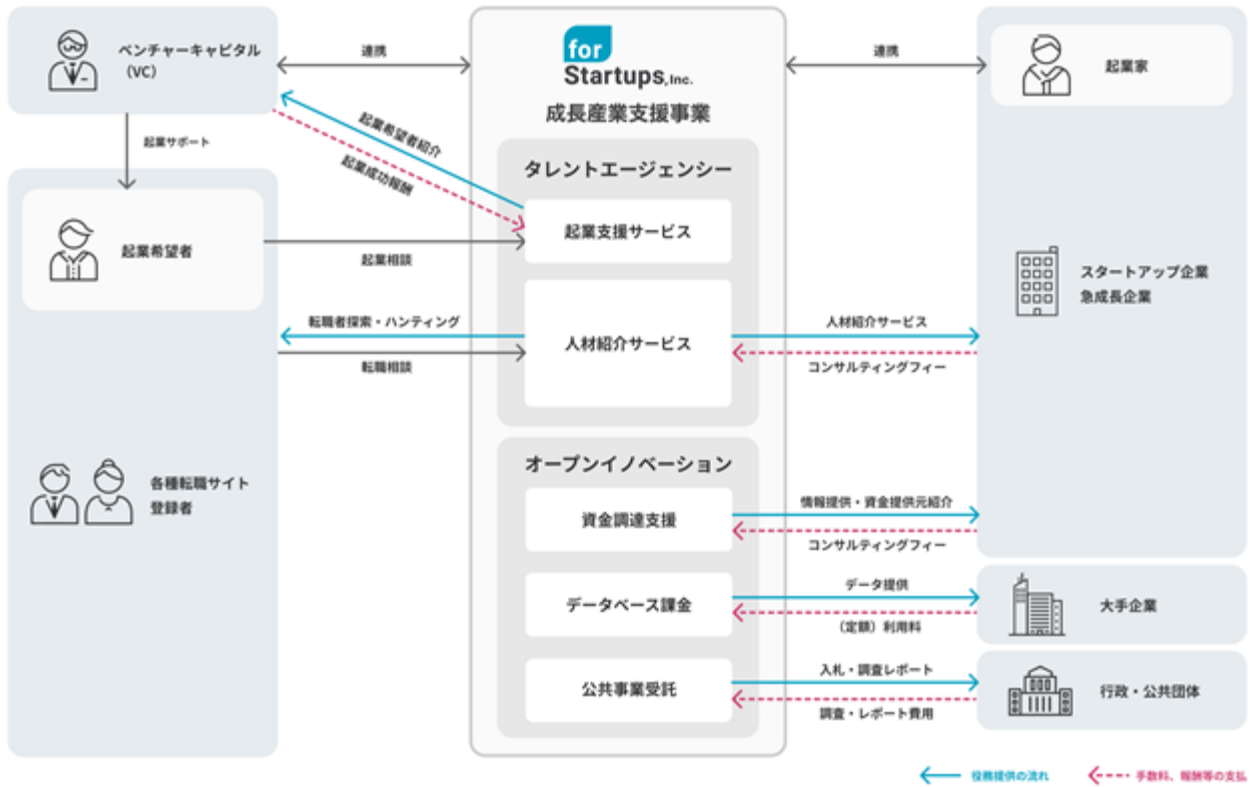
ベンチャーキャピタル（VC）

連携

for Startups, Inc.

成長産業支援事業

連携

起業家

起業サポート

起業希望者紹介

起業成功報酬

タレントエージェンシー

起業希望者

起業支援サービス

起業相談

スタートアップ企業
急成長企業

転職者探索・ハンティング

人材紹介サービス

人材紹介サービス

転職相談

コンサルティングフィー

オープンイノベーション

各種転職サイト登録者

資金調達支援

情報提供・資金提供元紹介

コンサルティングフィー

データベース課金

データ提供

大手企業

（定額）利用料

公共事業受託

入札・調査レポート

行政・公共団体

調査・レポート費用

役務提供の流れ

手数料、報酬等の支払